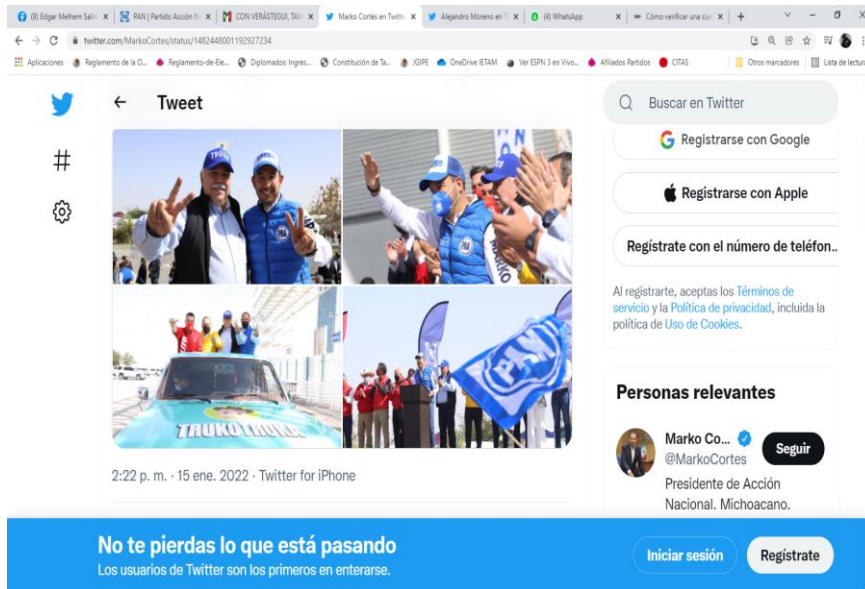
(8) Edgar Melhem Salin × | PAN | Partido Acción N × | CON VERÁSTEGUI, TAM × | Marko Cortés en Twitter × | Alejandro Moreno en T × | (4) WhatsApp × | Cómo verificar una cu × | +

twitter.com/MarkoCortes/status/1482448001192927234

Aplicaciones | Reglamento de la C... | Reglamento-de-Ele... | Diplomados: Ingres... | Constitución de Ta... | JGIPE | OneDrive IETAM | Ver ESPN 3 en Vivo... | Afiliados Partidos | CITAS | Otros marcadores | Lista de lectura

Tweet

Buscar en Twitter

Registrarse con Google

Registrarse con Apple

Regístrate con el número de teléfon...

Al registrarte, aceptas los Términos de servicio y la Política de privacidad, incluida la política de Uso de Cookies.

TRUKO

PAN

TRUKO TRUKO

2:22 p. m. · 15 ene. 2022 · Twitter for iPhone

Personas relevantes

Marko Co...
@MarkoCortes
Seguir

Presidente de Acción Nacional. Michoacano.

No te pierdas lo que está pasando
Los usuarios de Twitter son los primeros en enterarse.

Iniciar sesión

Regístrate